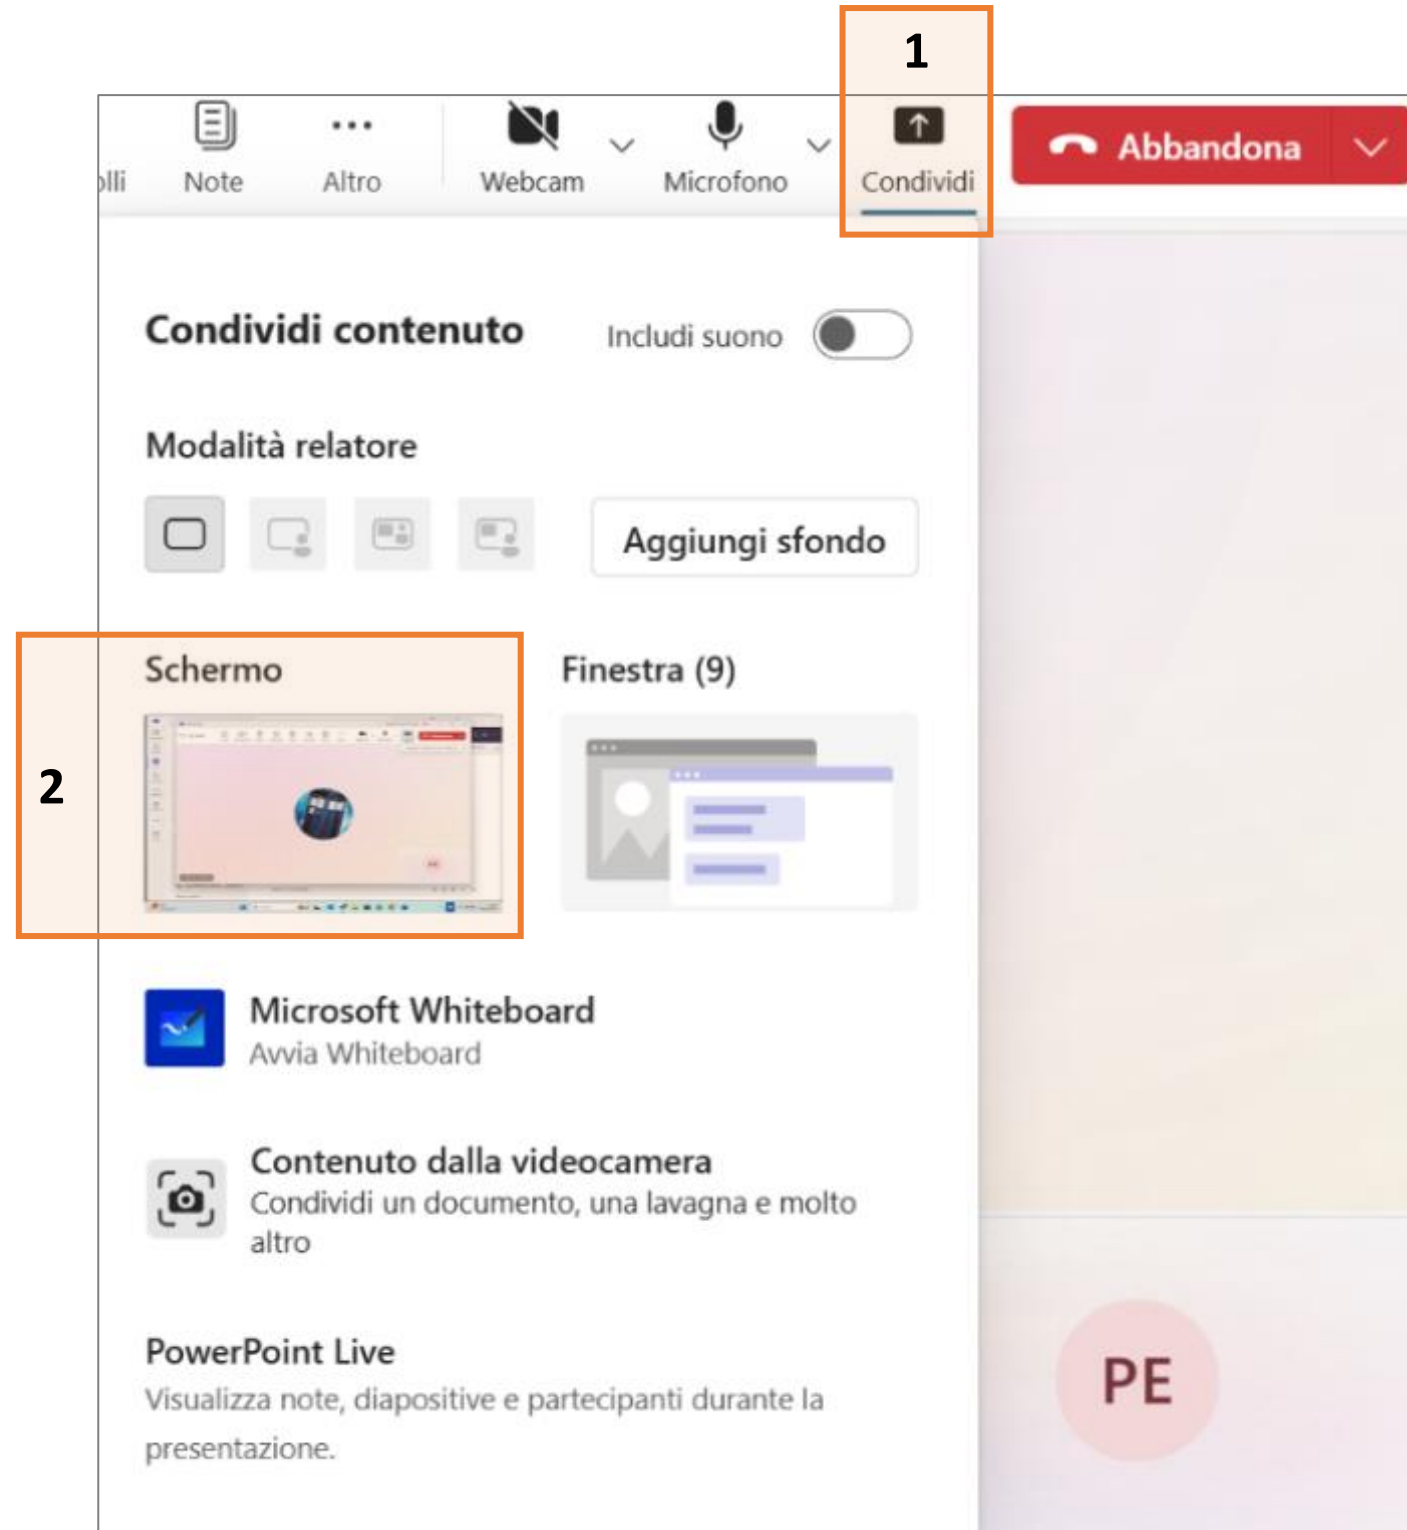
1

olli Note Altro Webcam Microfono Condividi

Abbandona

Condividi contenuto

Includi suono

Modalità relatore

Aggiungi sfondo

2

Schermo

Finestra (9)

Microsoft Whiteboard
Avvia Whiteboard

Contenuto dalla videocamera
Condividi un documento, una lavagna e molto altro

PowerPoint Live
Visualizza note, diapositive e partecipanti durante la presentazione.

PE